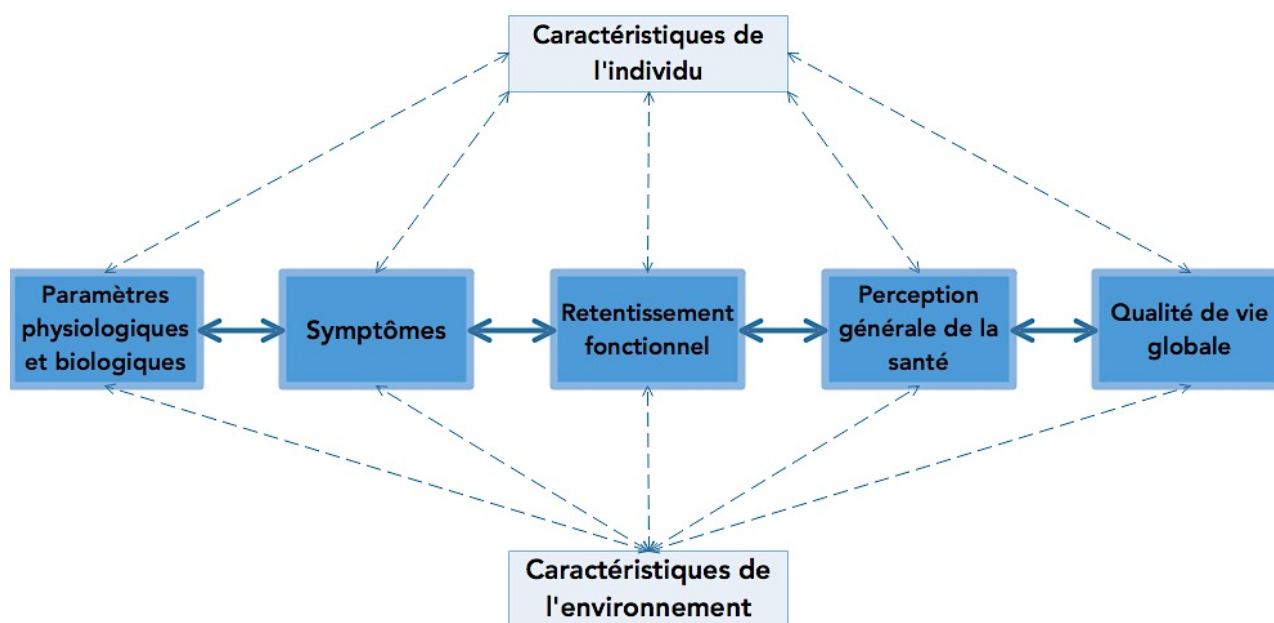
Caractéristiques de l'individu

Paramètres physiologiques et biologiques

Symptômes

Retentissement fonctionnel

Perception générale de la santé

Qualité de vie globale

Caractéristiques de l'environnement